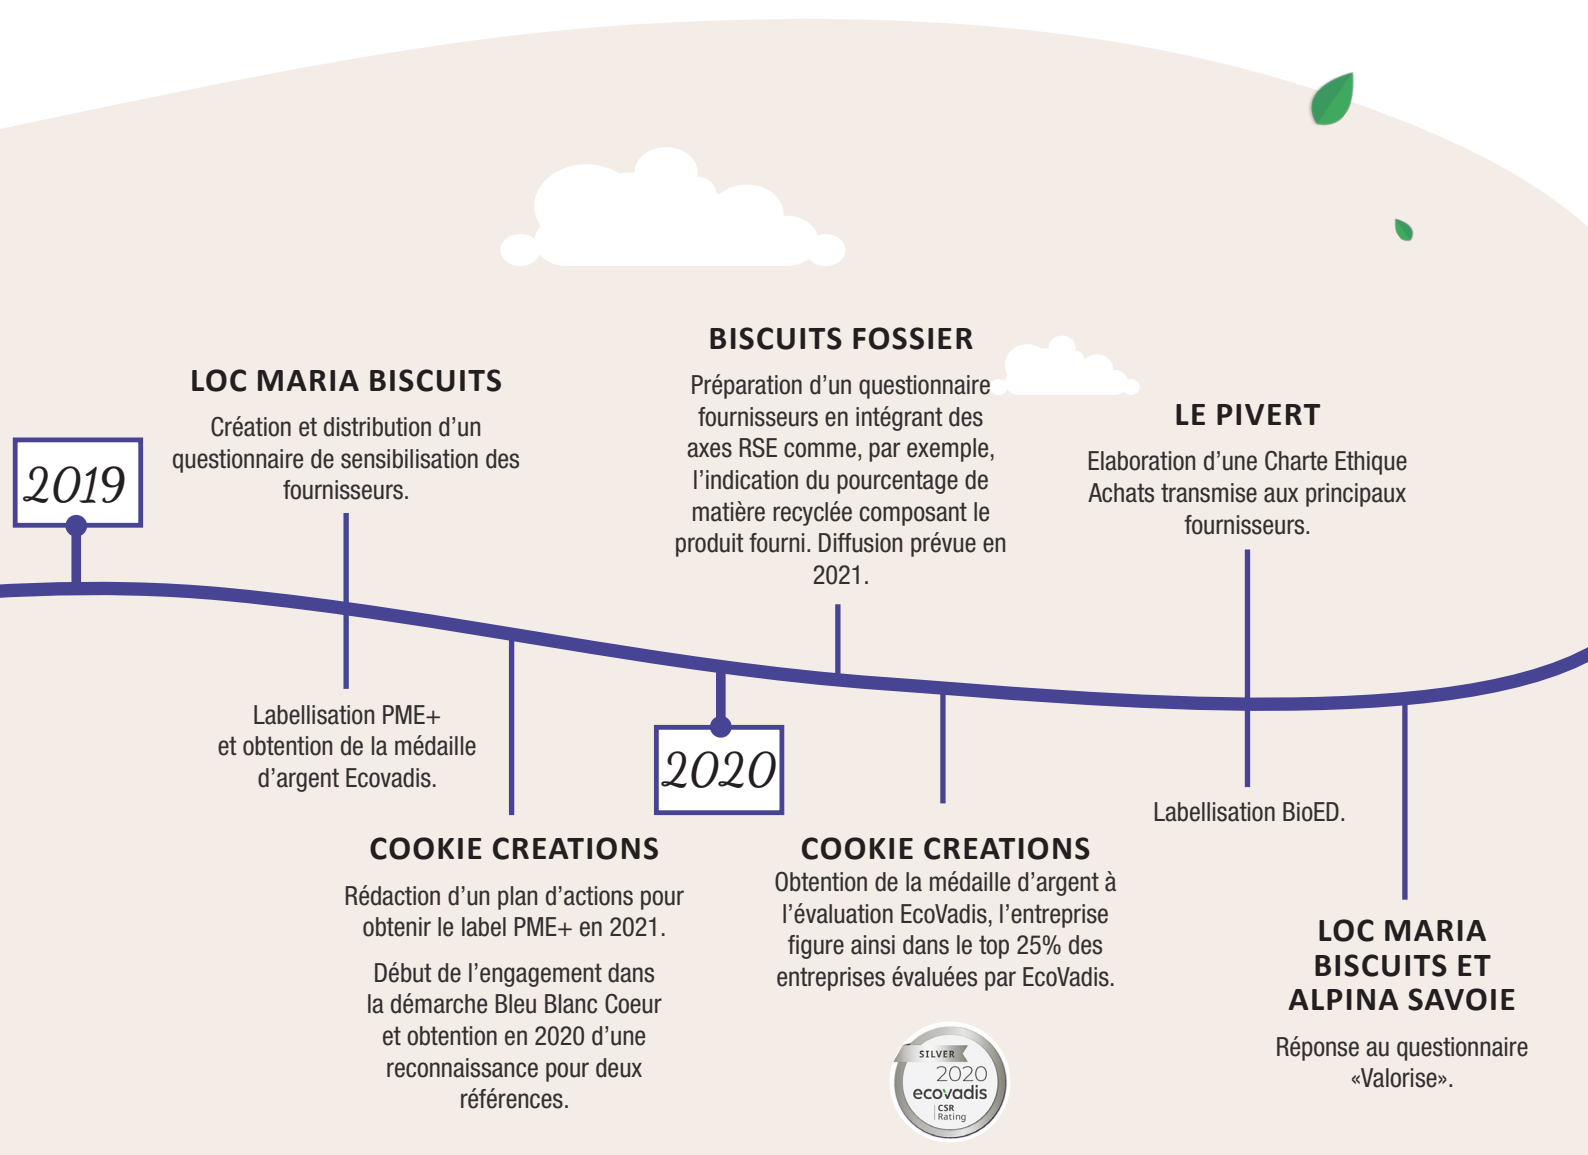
2019

LOC MARIA BISCUITS

Création et distribution d'un questionnaire de sensibilisation des fournisseurs.

Labellisation PME+ et obtention de la médaille d'argent Ecovadis.

COOKIE CREATIONS

Rédaction d'un plan d'actions pour obtenir le label PME+ en 2021.

Début de l'engagement dans la démarche Bleu Blanc Coeur et obtention en 2020 d'une reconnaissance pour deux références.

2020

BISCUITS FOSSIER

Préparation d'un questionnaire fournisseurs en intégrant des axes RSE comme, par exemple, l'indication du pourcentage de matière recyclée composant le produit fourni. Diffusion prévue en 2021.

COOKIE CREATIONS

Obtention de la médaille d'argent à l'évaluation EcoVadis, l'entreprise figure ainsi dans le top 25% des entreprises évaluées par EcoVadis.

SILVER 2020 ecovadis CSR Rating

LE PIVERT

Elaboration d'une Charte Ethique Achats transmise aux principaux fournisseurs.

Labellisation BioED.

LOC MARIA BISCUITS ET ALPINA SAVOIE

Réponse au questionnaire «Valorise».